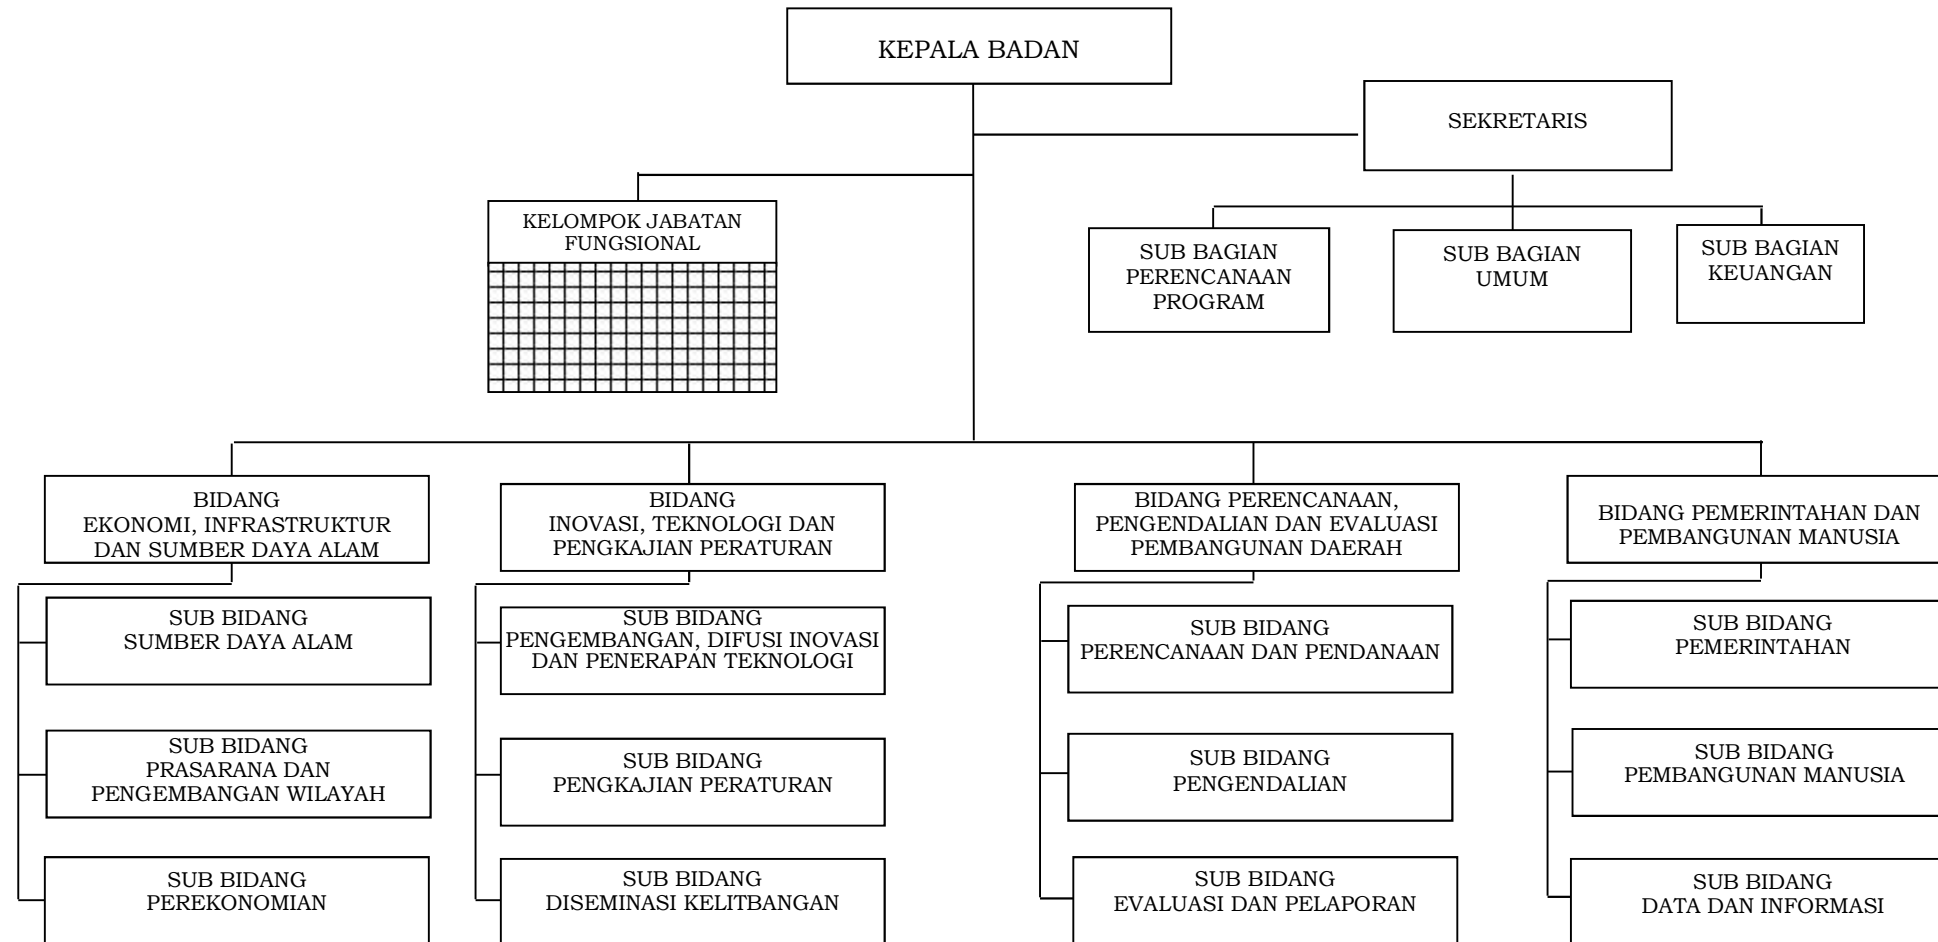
KEPALA BADAN

SEKRETARIS

KELOMPOK JABATAN FUNGSIONAL

SUB BAGIAN PERENCANAAN PROGRAM

SUB BAGIAN UMUM

SUB BAGIAN KEUANGAN

BIDANG EKONOMI, INFRASTRUKTUR DAN SUMBER DAYA ALAM

SUB BIDANG SUMBER DAYA ALAM

SUB BIDANG PRASARANA DAN PENGEMBANGAN WILAYAH

SUB BIDANG PEREKONOMIAN

BIDANG INOVASI, TEKNOLOGI DAN PENGKAJIAN PERATURAN

SUB BIDANG PENGEMBANGAN, DIFUSI INOVASI DAN PENERAPAN TEKNOLOGI

SUB BIDANG PENGKAJIAN PERATURAN

SUB BIDANG DISEMINASI KELITBANGAN

BIDANG PERENCANAAN, PENGENDALIAN DAN EVALUASI PEMBANGUNAN DAERAH

SUB BIDANG PERENCANAAN DAN PENDANAAN

SUB BIDANG PENGENDALIAN

SUB BIDANG EVALUASI DAN PELAPORAN

BIDANG PEMERINTAHAN DAN PEMBANGUNAN MANUSIA

SUB BIDANG PEMERINTAHAN

SUB BIDANG PEMBANGUNAN MANUSIA

SUB BIDANG DATA DAN INFORMASI